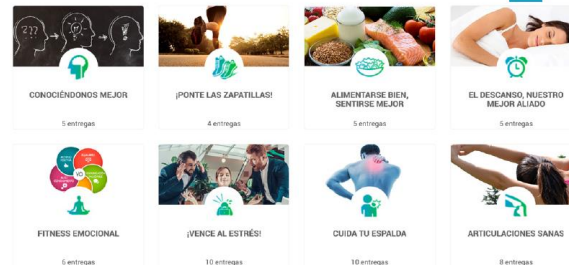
CONOCIÉNDONOS MEJOR

5 entregas

¡PONTE LAS ZAPATILLAS!

4 entregas

ALIMENTARSE BIEN, SENTIRSE MEJOR

5 entregas

EL DESCANSO, NUESTRO MEJOR ALIADO

5 entregas

YO

FITNESS EMOCIONAL

5 entregas

¡VENCE AL ESTRÉS!

10 entregas

CUIDA TU ESPALDA

10 entregas

ARTICULACIONES SANAS

8 entregas